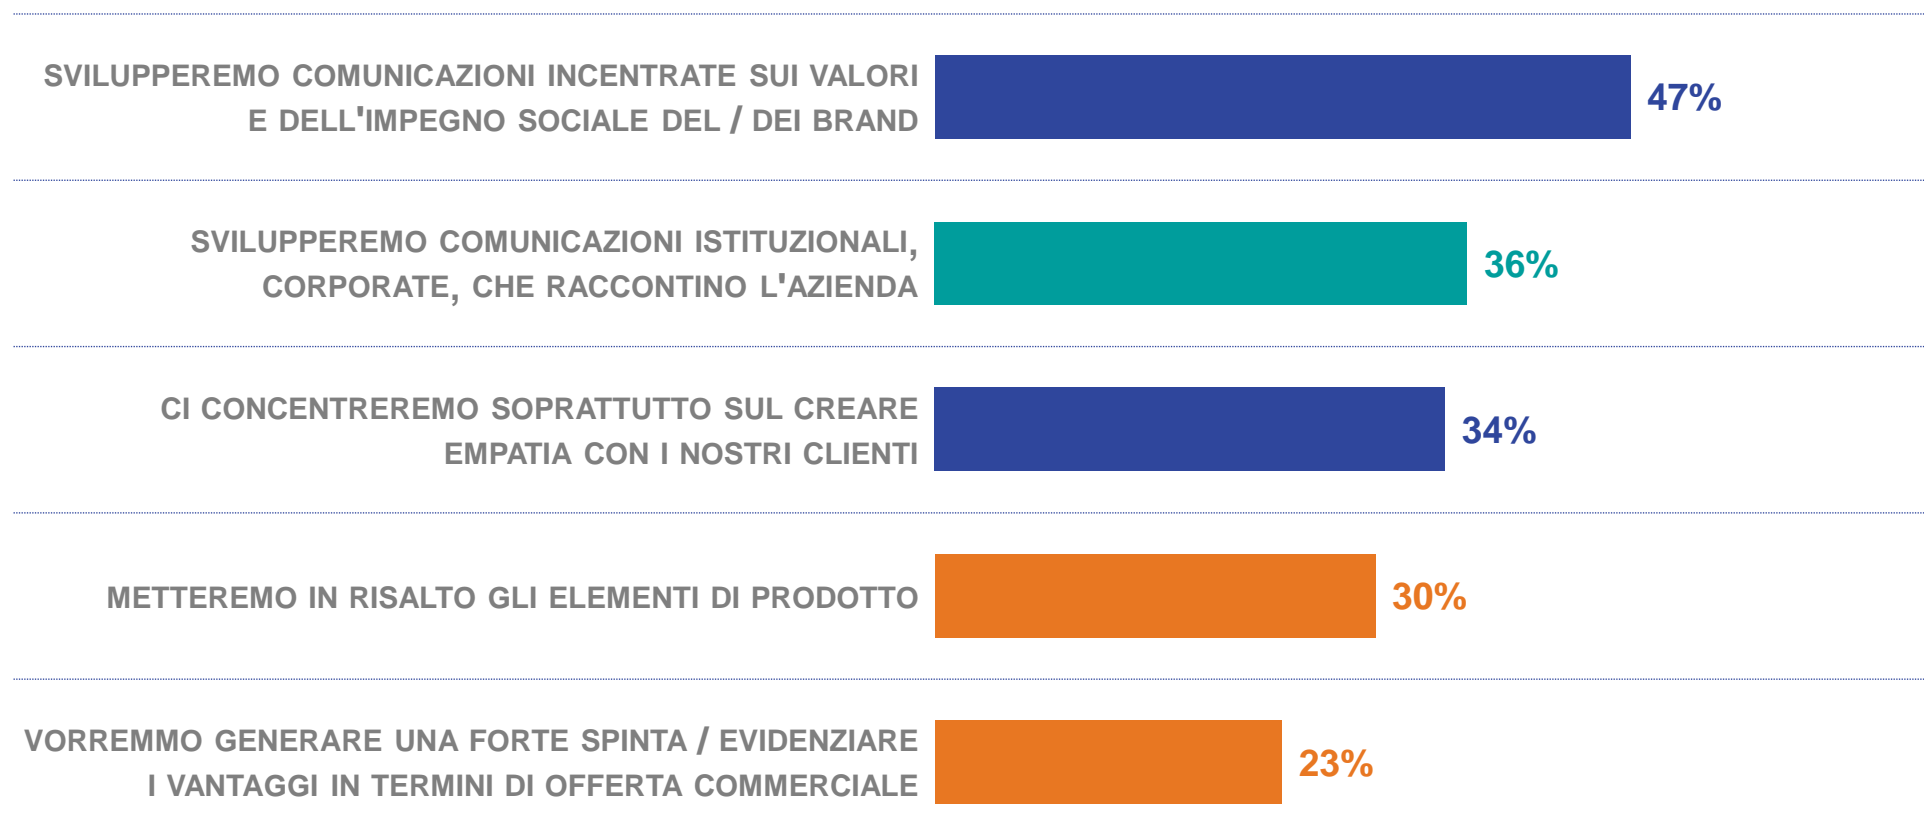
SVILUPPEREMO COMUNICAZIONI INCENTRATE SUI VALORI E DELL'IMPEGNO SOCIALE DEL / DEI BRAND 47%

SVILUPPEREMO COMUNICAZIONI ISTITUZIONALI, CORPORATE, CHE RACCONTINO L'AZIENDA 36%

CI CONCENTREREMO SOPRATTUTTO SUL CREARE EMPATIA CON I NOSTRI CLIENTI 34%

METTEREMO IN RISALTO GLI ELEMENTI DI PRODOTTO 30%

VORREMMO GENERARE UNA FORTE SPINTA / EVIDENZIARE I VANTAGGI IN TERMINI DI OFFERTA COMMERCIALE 23%